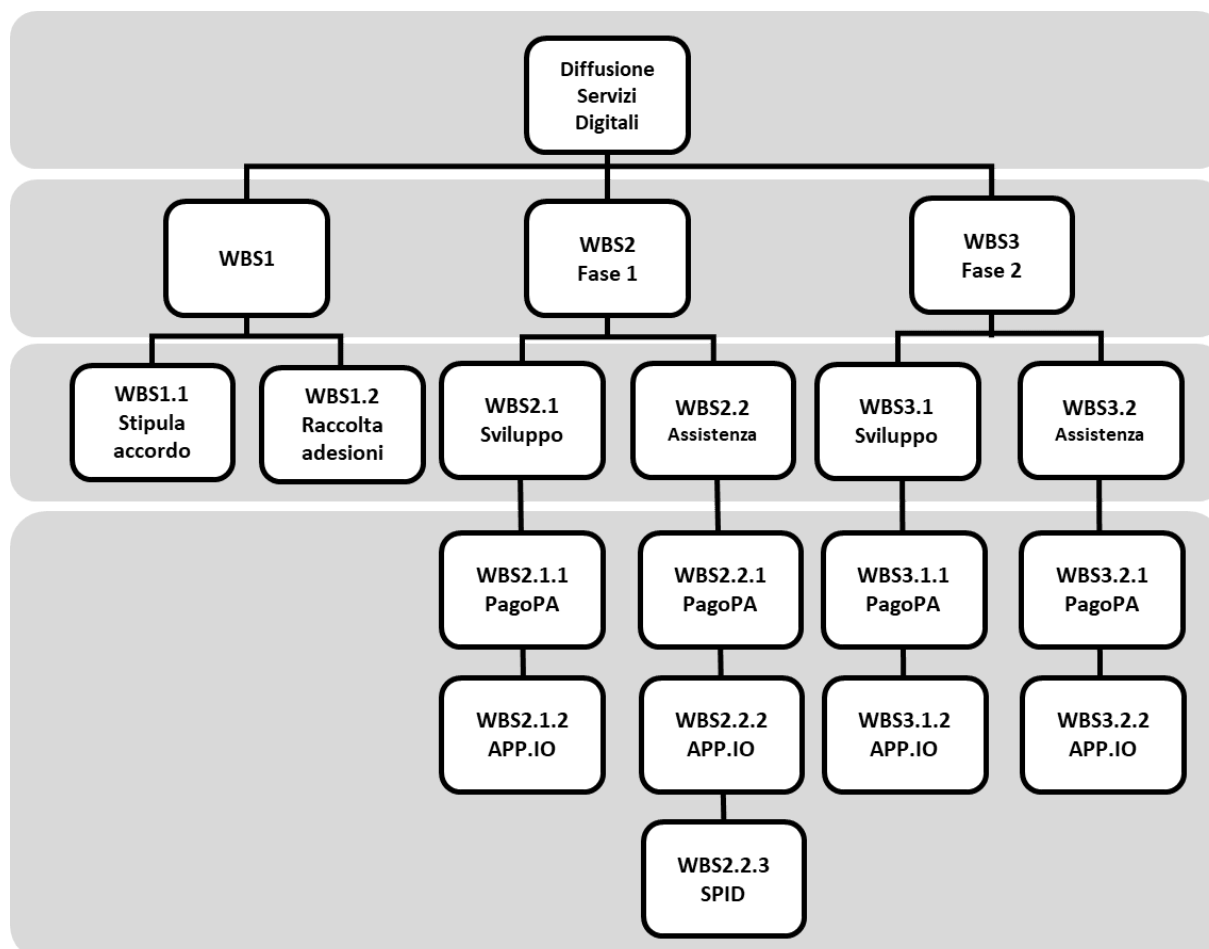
Diffusione Servizi Digitali

WBS1

WBS2 Fase 1

WBS3 Fase 2

WBS1.1 Stipula accordo

WBS1.2 Raccolta adesioni

WBS2.1 Sviluppo

WBS2.2 Assistenza

WBS3.1 Sviluppo

WBS3.2 Assistenza

WBS2.1.1 PagoPA

WBS2.1.2 APP.IO

WBS2.2.1 PagoPA

WBS2.2.2 APP.IO

WBS2.2.3 SPID

WBS3.1.1 PagoPA

WBS3.1.2 APP.IO

WBS3.2.1 PagoPA

WBS3.2.2 APP.IO